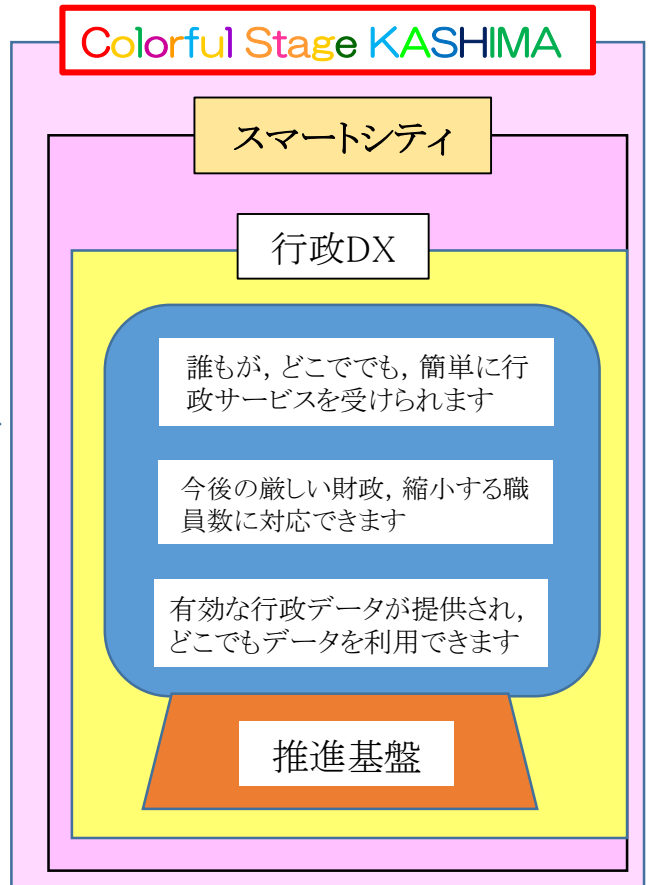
Colorful Stage KASHIMA

スマートシティ

行政DX

誰もが，どこででも，簡単に行政サービスを受けられます

今後の厳しい財政，縮小する職員数に対応できます

有効な行政データが提供され，どこでもデータを利用できます

推進基盤